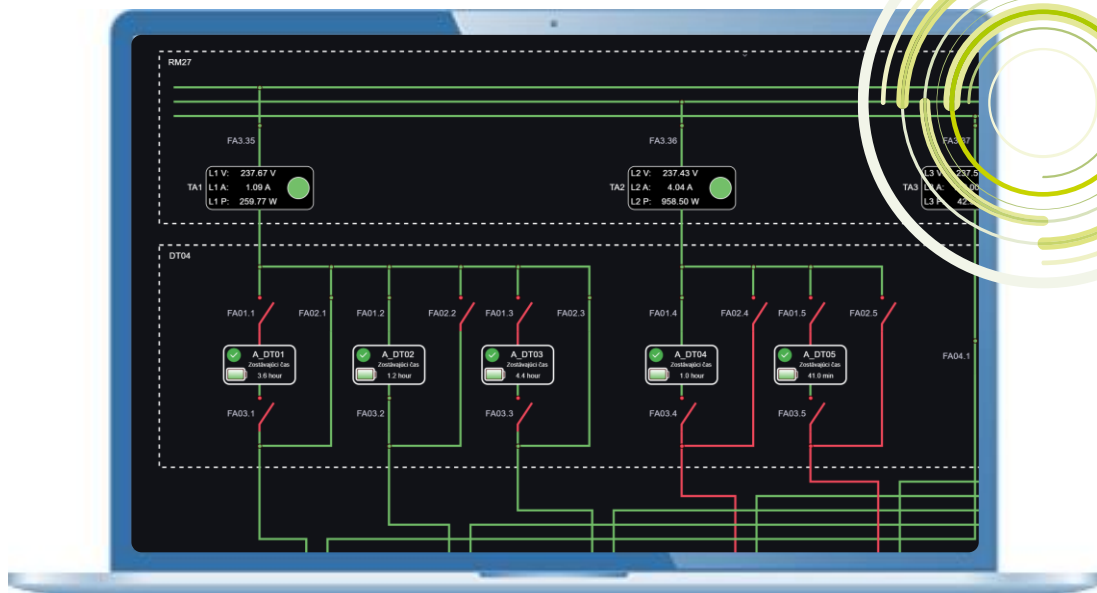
RM27

FA3.35

L1 V: 237.67 V
TA1 L1 A: 1.09 A
L1 P: 259.77 W

FA3.36

L2 V: 237.43 V
TA2 L2 A: 4.04 A
L2 P: 958.50 W

FA3.37

L3 V: 237.5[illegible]
TA3 L3 A: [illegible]
L3 P: 42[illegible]

DT04

FA01.1 FA02.1 FA01.2 FA02.2 FA01.3 FA02.3 FA01.4 FA02.4 FA01.5 FA02.5

A_DT01
Zostávajúci čas
3.6 hour

A_DT02
Zostávajúci čas
1.2 hour

A_DT03
Zostávajúci čas
4.4 hour

A_DT04
Zostávajúci čas
1.0 hour

A_DT05
Zostávajúci čas
41.0 min

FA04.1

FA03.1 FA03.2 FA03.3 FA03.4 FA03.5